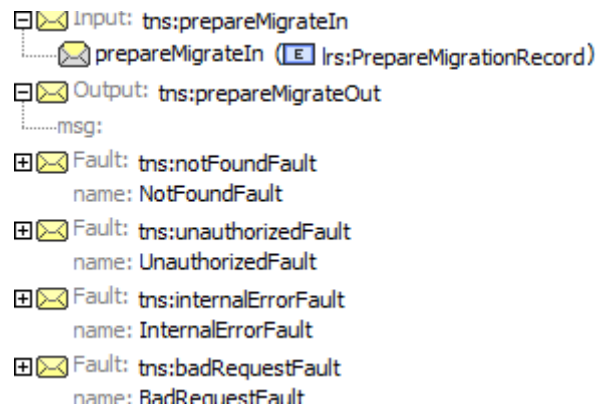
Input: tns:prepareMigrateIn
prepareMigrateIn (E lrs:PrepareMigrationRecord)
Output: tns:prepareMigrateOut
msg:
Fault: tns:notFoundFault
name: NotFoundFault
Fault: tns:unauthorizedFault
name: UnauthorizedFault
Fault: tns:internalErrorFault
name: InternalErrorFault
Fault: tns:badRequestFault
name: BadRequestFault